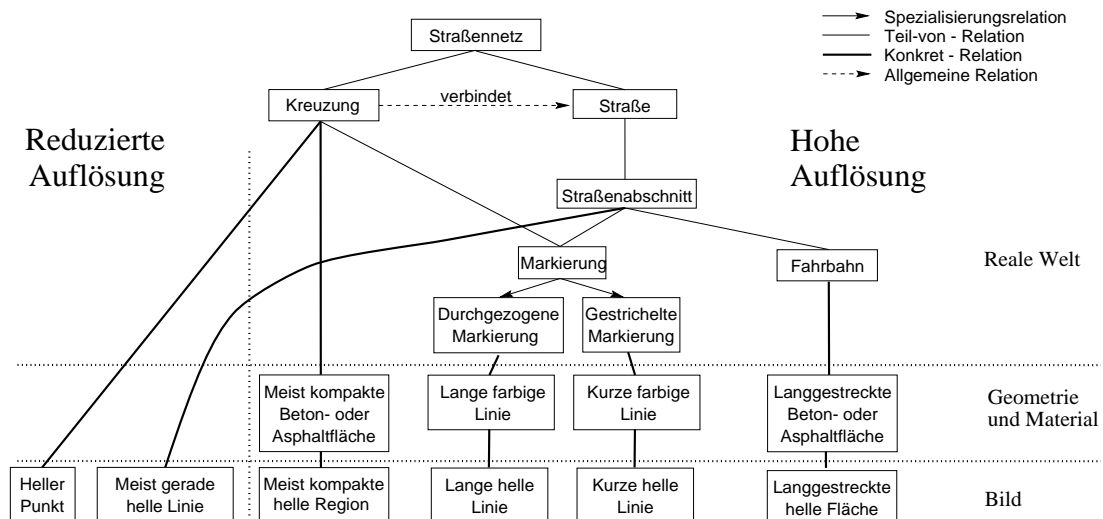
Spezialisierungsrelation
Teil-von - Relation
Konkret - Relation
Allgemeine Relation

Straßennetz

Kreuzung

verbindet

Straße

Reduzierte Auflösung

Hohe Auflösung

Straßenabschnitt

Markierung

Fahrbahn

Reale Welt

Durchgezogene Markierung

Gestrichelte Markierung

Meist kompakte Beton- oder Asphaltfläche

Lange farbige Linie

Kurze farbige Linie

Langgestreckte Beton- oder Asphaltfläche

Geometrie und Material

Heller Punkt

Meist gerade helle Linie

Meist kompakte helle Region

Lange helle Linie

Kurze helle Linie

Langgestreckte helle Fläche

Bild